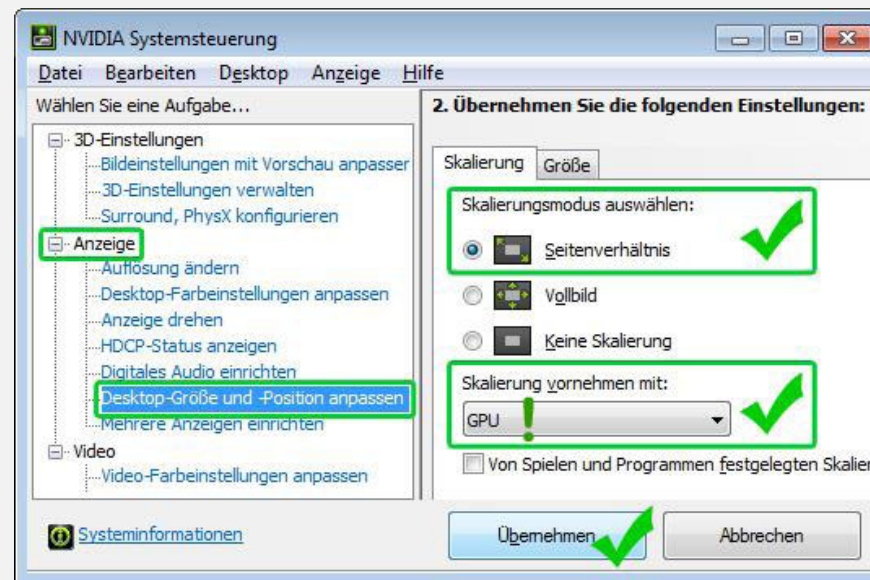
NVIDIA Systemsteuerung

Datei Bearbeiten Desktop Anzeige Hilfe

Wählen Sie eine Aufgabe...

3D-Einstellungen
Bildeinstellungen mit Vorschau anpassen
3D-Einstellungen verwalten
Surround, PhysX konfigurieren
Anzeige
Auflösung ändern
Desktop-Farbeinstellungen anpassen
Anzeige drehen
HDCP-Status anzeigen
Digitales Audio einrichten
Desktop-Größe und -Position anpassen
Mehrere Anzeigen einrichten
Video
Video-Farbeinstellungen anpassen

Systeminformationen

2. Übernehmen Sie die folgenden Einstellungen:

Skalierung Größe

Skalierungsmodus auswählen:

Seitenverhältnis

Vollbild

Keine Skalierung

Skalierung vornehmen mit:

GPU

Von Spielen und Programmen festgelegten Skalier

Übernehmen Abbrechen